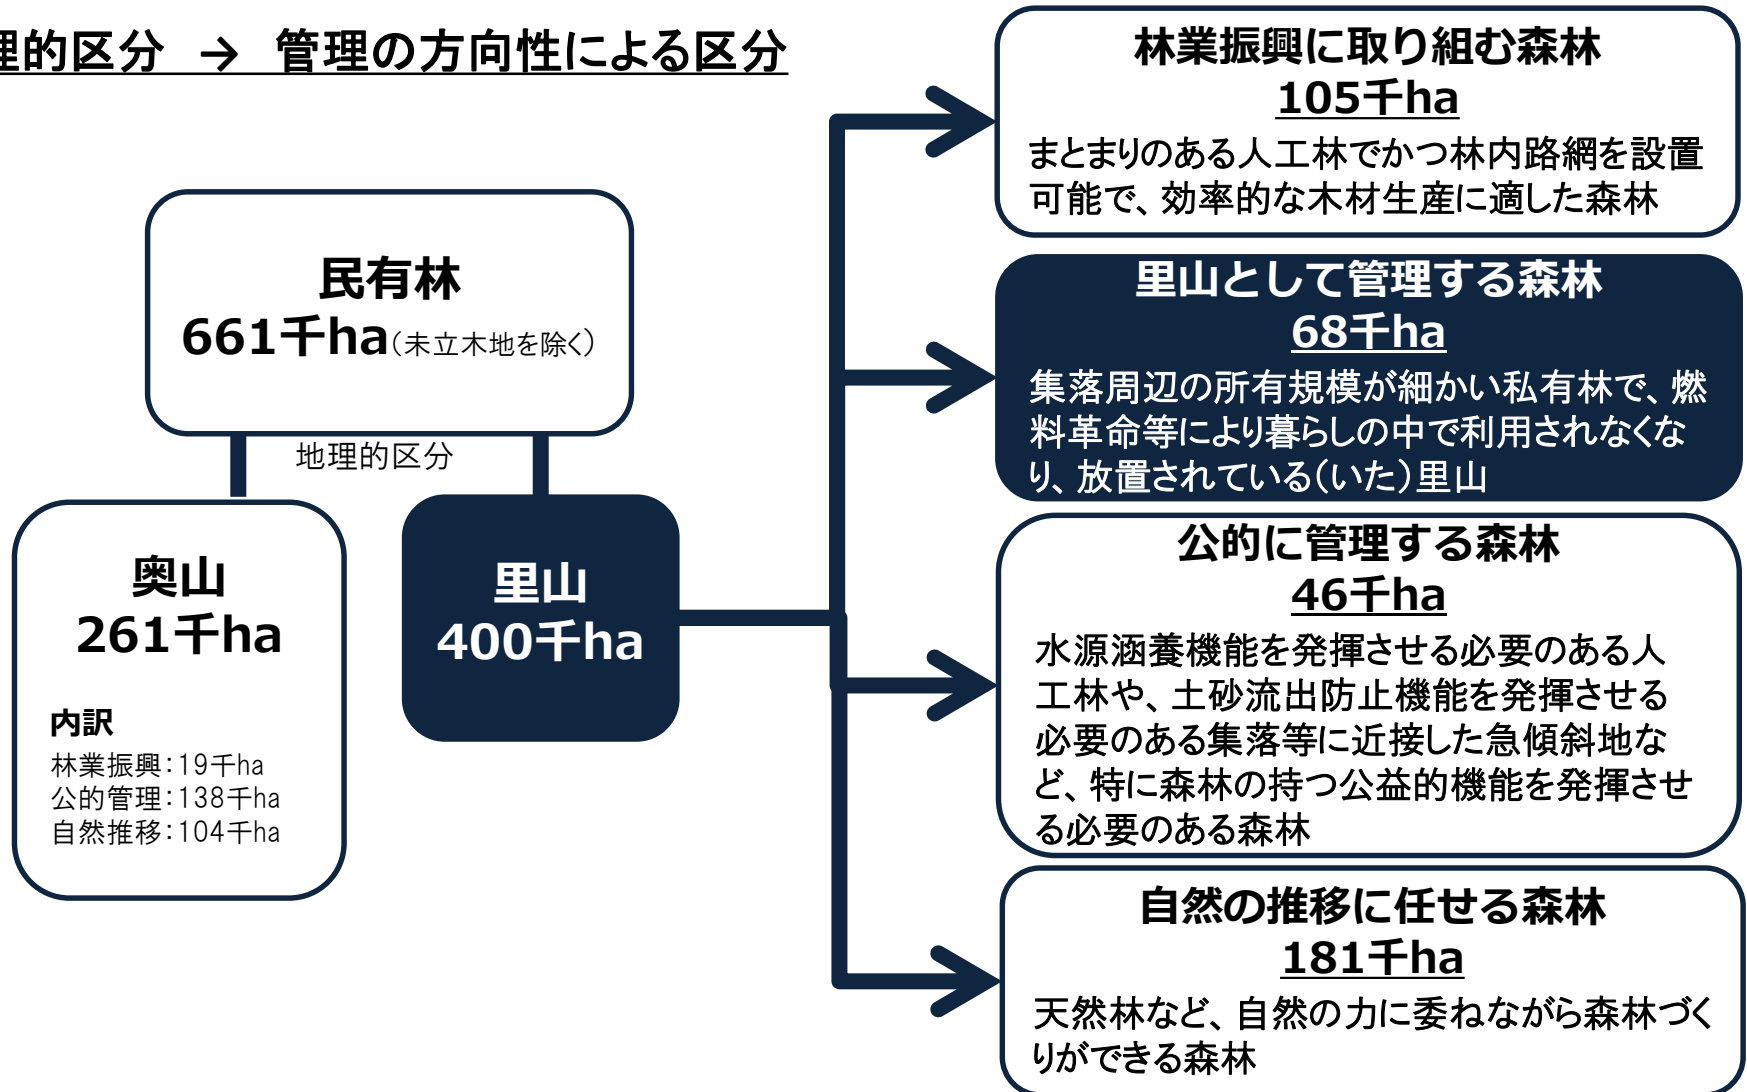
理的区分 → 管理の方向性による区分

民有林
661千ha（未立木地を除く）

地理的区分

奥山
261千ha

内訳
林業振興：19千ha
公的管理：138千ha
自然推移：104千ha

里山
400千ha

林業振興に取り組む森林
105千ha
まとまりのある人工林でかつ林内路網を設置可能で、効率的な木材生産に適した森林

里山として管理する森林
68千ha
集落周辺の所有規模が細かい私有林で、燃料革命等により暮らしの中で利用されなくなり、放置されている（いた）里山

公的に管理する森林
46千ha
水源涵養機能を発揮させる必要のある人工林や、土砂流出防止機能を発揮させる必要のある集落等に近接した急傾斜地など、特に森林の持つ公益的機能を発揮させる必要のある森林

自然の推移に任せる森林
181千ha
天然林など、自然の力に委ねながら森林づくりができる森林